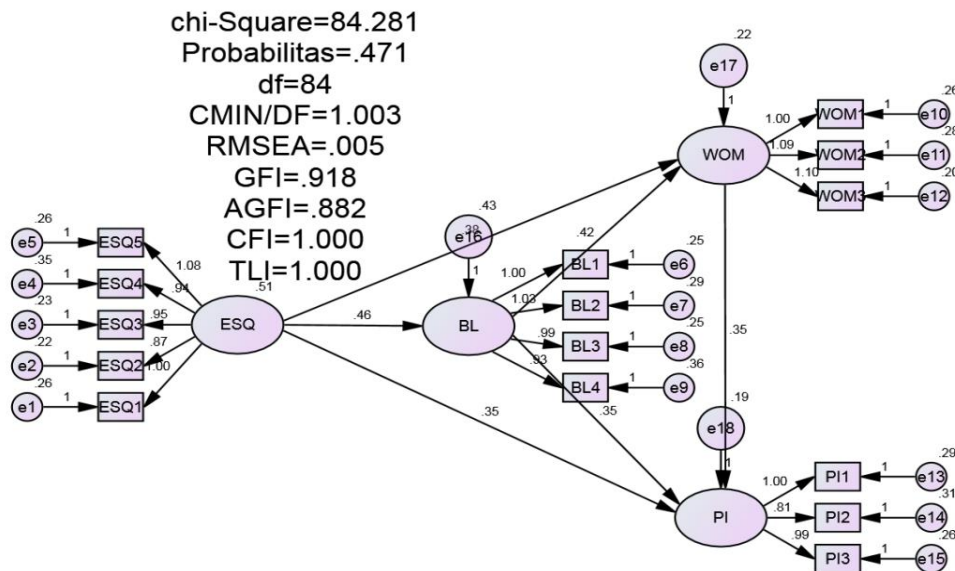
chi-Square=84.281
Probabilitas=.471
df=84
CMIN/DF=1.003
RMSEA=.005
GFI=.918
AGFI=.882
CFI=1.000
TLI=1.000

.26 e5 1 ESQ5
.35 e4 1 ESQ4
.23 e3 1 ESQ3
.22 e2 1 ESQ2
.26 e1 1 ESQ1
1.08 .94 .95 .87 1.00
.51 ESQ
.46
.35
.43
.38 e16
1
BL
.42
1.00 BL1 1 e6 .25
1.03 BL2 1 e7 .29
.99 BL3 1 e8 .25
.93 BL4 1 e9 .36
.35
.22 e17
1
WOM
1.00 WOM1 1 e10 .26
1.09 WOM2 1 e11 .28
1.10 WOM3 1 e12 .20
.35
.19 e18
1
PI
1.00 PI1 1 e13 .29
.81 PI2 1 e14 .31
.99 PI3 1 e15 .26